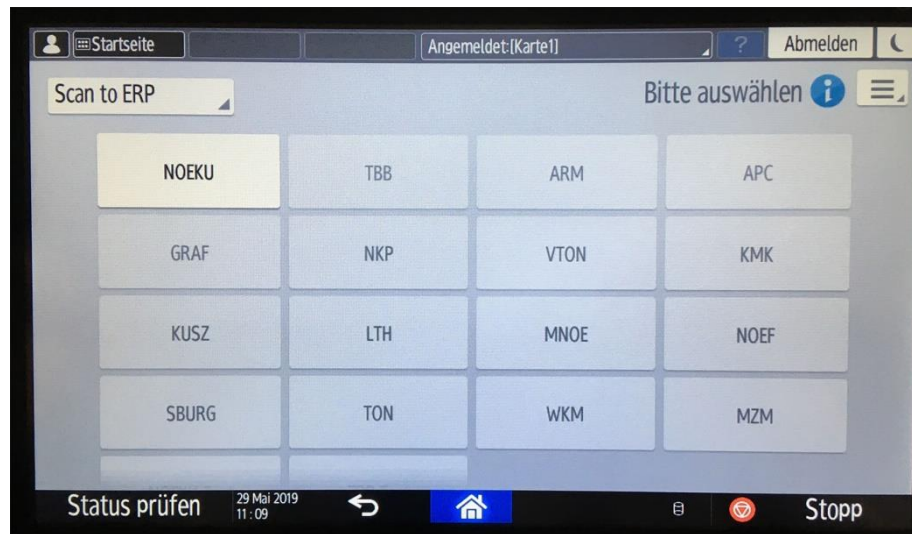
Startseite

Angemeldet:[Karte1]

?

Abmelden

Scan to ERP

Bitte auswählen

| NOEKU | TBB | ARM | APC |
|---|---|---|---|
| GRAF | NKP | VTON | KMK |
| KUSZ | LTH | MNOE | NOEF |
| SBURG | TON | WKM | MZM |

Status prüfen

29 Mai 2019 11:09

Stopp